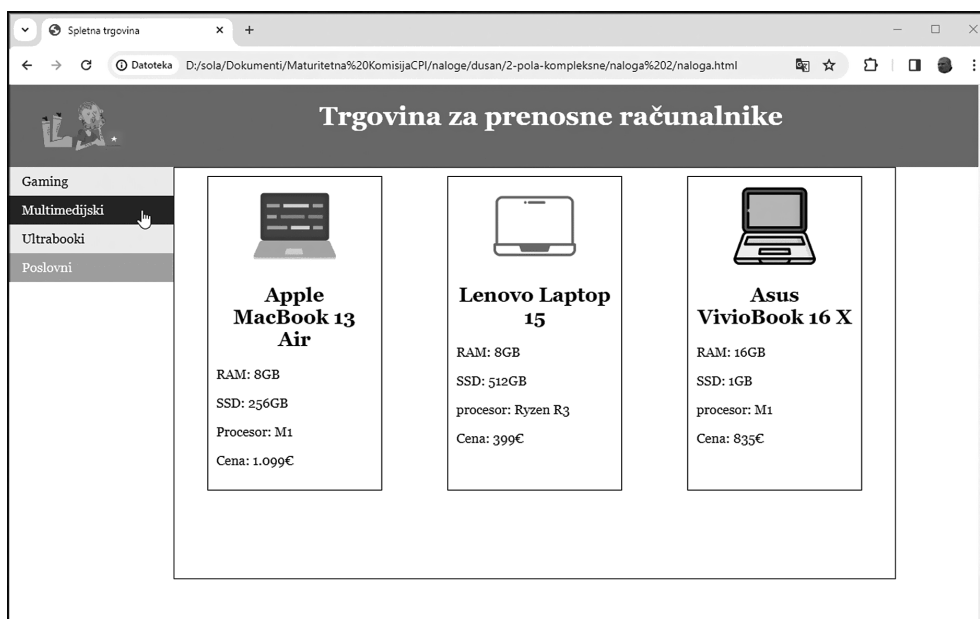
Spletna trgovina

Datoteka D:/sola/Dokumenti/Maturitetna%20KomisijaCPI/naloge/dusan/2-pola-kompleksne/naloga%202/naloga.html

Trgovina za prenosne računalnike

Gaming
Multimedijski
Ultrabooki
Poslovni

Apple MacBook 13 Air

RAM: 8GB

SSD: 256GB

Procesor: M1

Cena: 1.099€

Lenovo Laptop 15

RAM: 8GB

SSD: 512GB

procesor: Ryzen R3

Cena: 399€

Asus VivioBook 16 X

RAM: 16GB

SSD: 1GB

procesor: M1

Cena: 835€